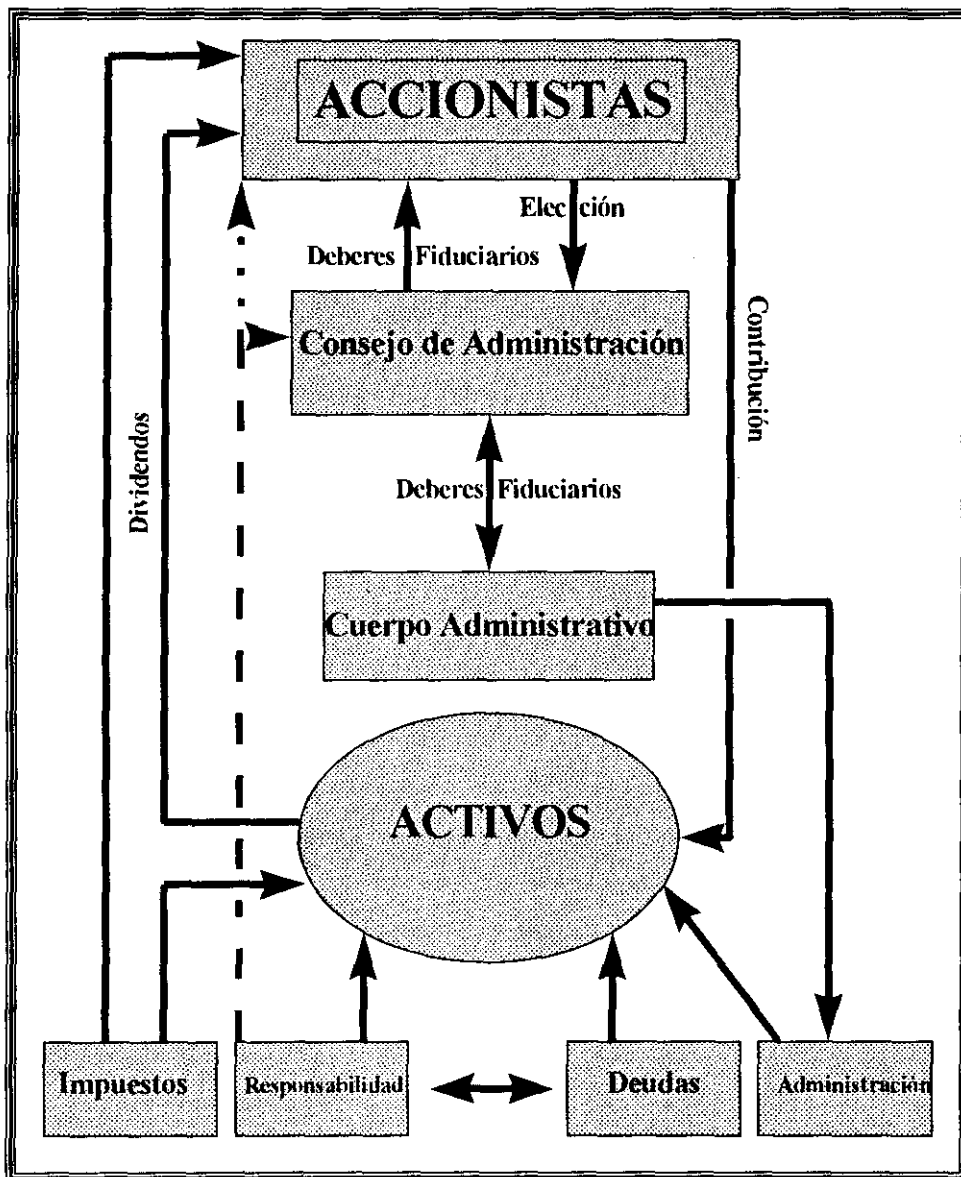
ACCIONISTAS

Elección

Deberes Fiduciarios

Consejo de Administración

Contribución

Dividendos

Deberes Fiduciarios

Cuerpo Administrativo

ACTIVOS

Impuestos

Responsabilidad

Deudas

Administración